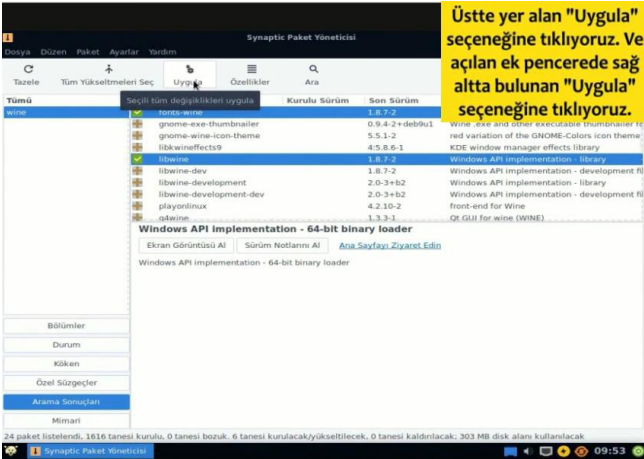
Synaptic Paket Yöneticisi

Üstte yer alan "Uygula" seçeneğine tıklıyoruz. Ve açılan ek pencerede sağ altta bulunan "Uygula" seçeneğine tıklıyoruz.

Dosya Düzen Paket Ayarlar Yardım

Tazele   Tüm Yükseltmeleri Seç   Uygula   Özellikler   Ara

Seçili tüm değişiklikleri uygula

Tümü
wine

| | Paket | Kurulu Sürüm | Son Sürüm | Açıklama |
|---|---|---|---|---|
| | fonts-wine | | 1.8.7-2 | Wine .exe and other executable thumbnailer fo |
| | gnome-exe-thumbnailer | | 0.9.4-2+deb9u1 | |
| | gnome-wine-icon-theme | | 5.5.1-2 | red variation of the GNOME-Colors icon theme |
| | libkwineffects9 | | 4:5.8.6-1 | KDE window manager effects library |
| | libwine | | 1.8.7-2 | Windows API implementation - library |
| | libwine-dev | | 1.8.7-2 | Windows API implementation - development fil |
| | libwine-development | | 2.0-3+b2 | Windows API implementation - library |
| | libwine-development-dev | | 2.0-3+b2 | Windows API implementation - development fil |
| | playonlinux | | 4.2.10-2 | front-end for Wine |
| | q4wine | | 1.3.3-1 | Qt GUI for wine (WINE) |

Windows API implementation - 64-bit binary loader

Ekran Görüntüsü Al   Sürüm Notlarını Al   Ana Sayfayı Ziyaret Edin

Windows API implementation - 64-bit binary loader

Bölümler
Durum
Köken
Özel Süzgeçler
Arama Sonuçları
Mimari

24 paket listelendi, 1616 tanesi kurulu, 0 tanesi bozuk. 6 tanesi kurulacak/yükseltilecek, 0 tanesi kaldırılacak; 303 MB disk alanı kullanılacak

Synaptic Paket Yöneticisi   09:53